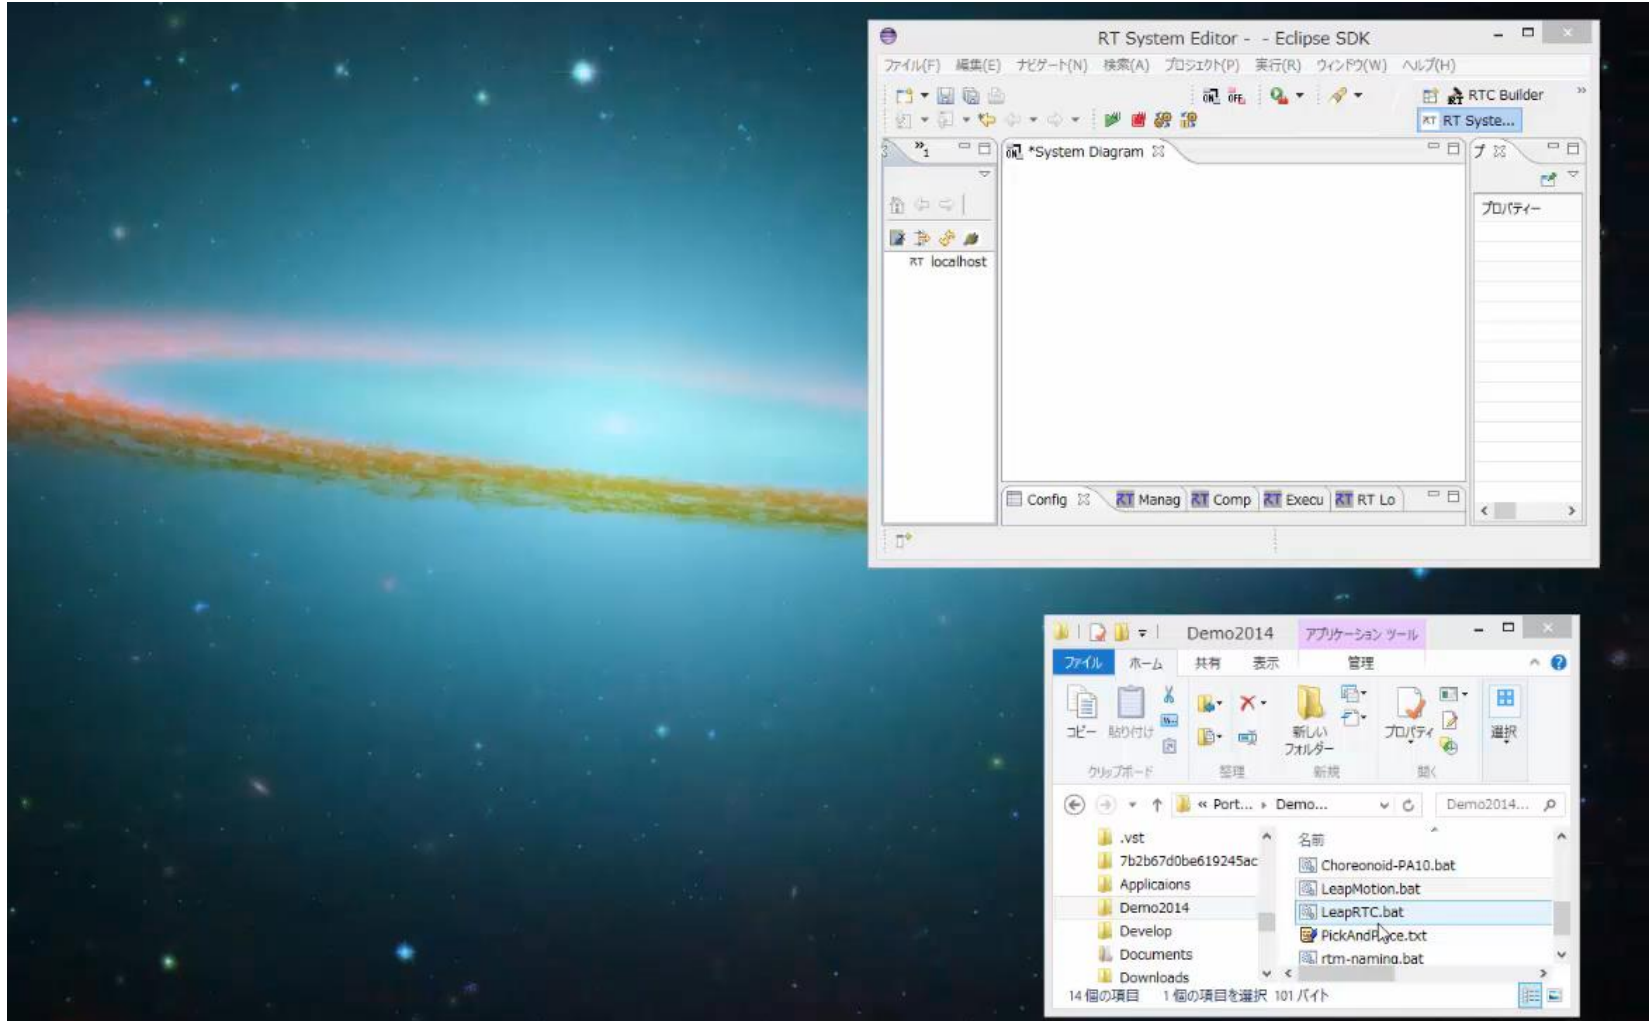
RT System Editor - - Eclipse SDK

ファイル(F) 編集(E) ナビゲート(N) 検索(A) プロジェクト(P) 実行(R) ウィンドウ(W) ヘルプ(H)

RTC Builder
RT Syste...

*System Diagram

localhost

プロパティー

Config Manag Comp Execu RT Lo

Demo2014 アプリケーション ツール

ファイル ホーム 共有 表示 管理

コピー 貼り付け 新しい フォルダー プロパティ 選択

クリップボード 整理 新規 開く

« Port... › Demo...

Demo2014...

.vst
7b2b67d0be619245ac
Applicaions
Demo2014
Develop
Documents
Downloads

名前
Choreonoid-PA10.bat
LeapMotion.bat
LeapRTC.bat
PickAndP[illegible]ce.txt
rtm-naming.bat

14 個の項目 1 個の項目を選択 101 バイト